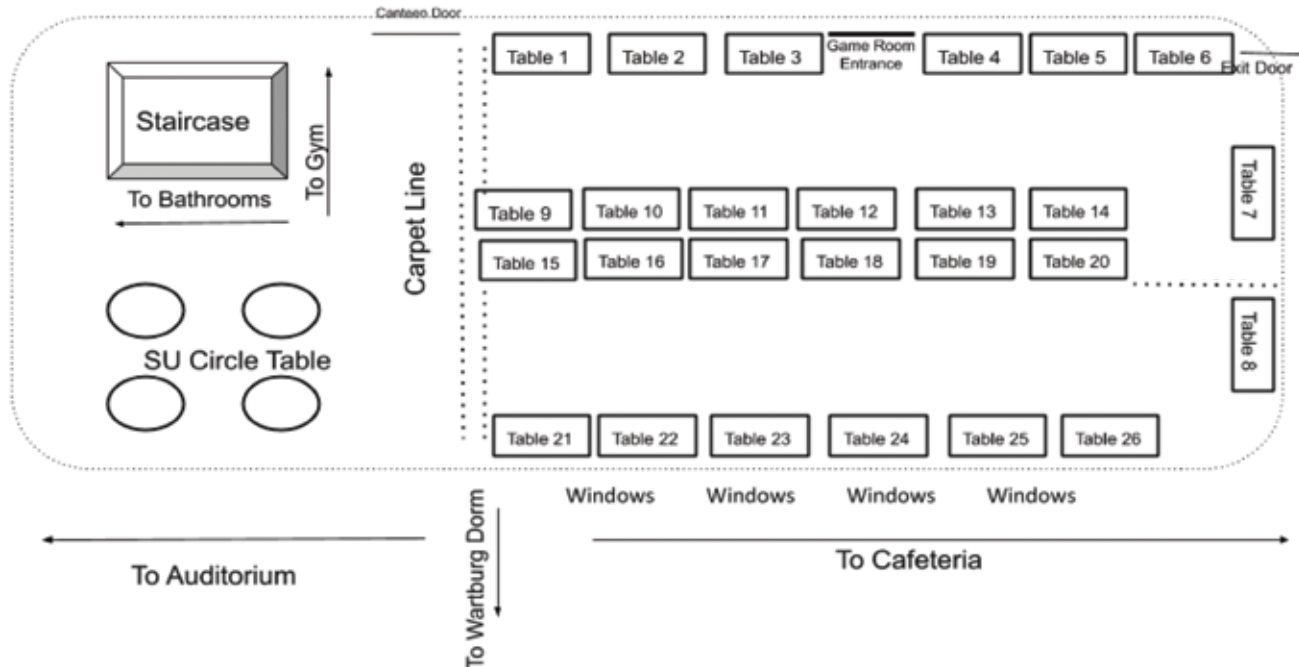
Canteen Door

Table 1
Table 2
Table 3
Game Room Entrance
Table 4
Table 5
Table 6
Exit Door

Staircase
To Gym
To Bathrooms
Carpet Line

Table 7

Table 9
Table 10
Table 11
Table 12
Table 13
Table 14

Table 15
Table 16
Table 17
Table 18
Table 19
Table 20

Table 8

SU Circle Table

Table 21
Table 22
Table 23
Table 24
Table 25
Table 26

Windows Windows Windows Windows

To Auditorium
To Wartburg Dorm
To Cafeteria